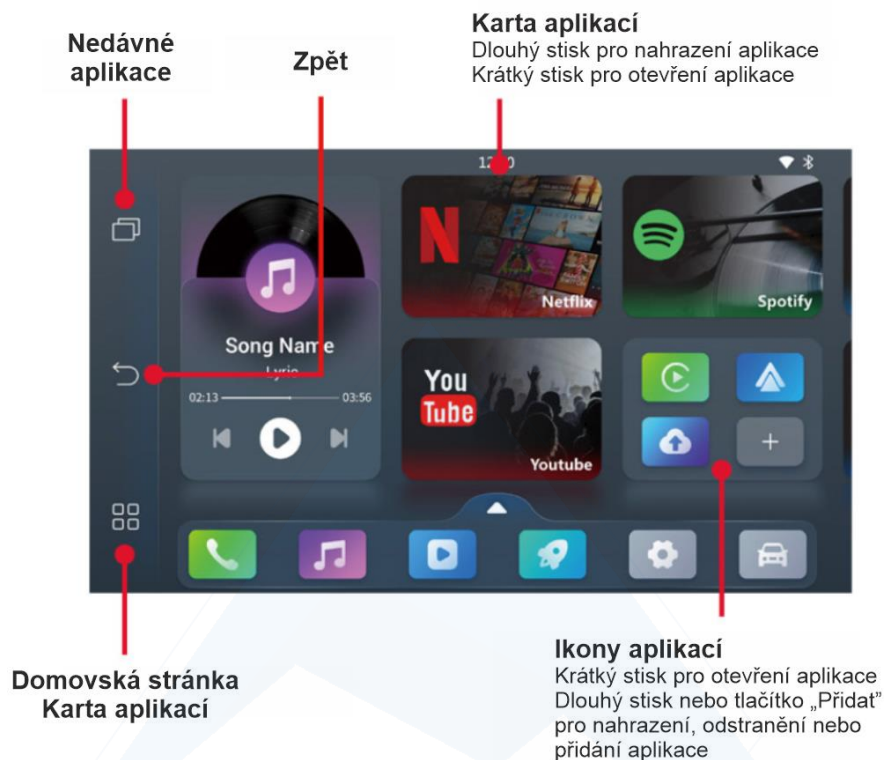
Nedávné aplikace

Zpět

Karta aplikací
Dlouhý stisk pro nahrazení aplikace
Krátký stisk pro otevření aplikace

12:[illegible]0

Song Name
Lyric

02:13

03:56

Netflix

Spotify

You Tube

Youtube

+

Ikony aplikací
Krátký stisk pro otevření aplikace
Dlouhý stisk nebo tlačítko „Přidat" pro nahrazení, odstranění nebo přidání aplikace

Domovská stránka
Karta aplikací